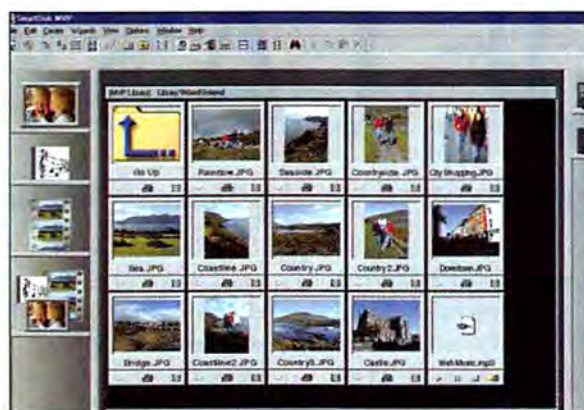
SmartDisk MVP
File Edit Create Wizards View Options Window Help
[MVP Library] Library\Wood\Ireland
Go Up
Rainbow.JPG
Seaside.JPG
Countryside.JPG
City Shopping.JPG
Sea.JPG
Coastline.JPG
Country.JPG
Country2.JPG
Donegan.JPG
Bridge.JPG
Coastline2.JPG
Country3.JPG
Castle.JPG
Irish Music.mp3